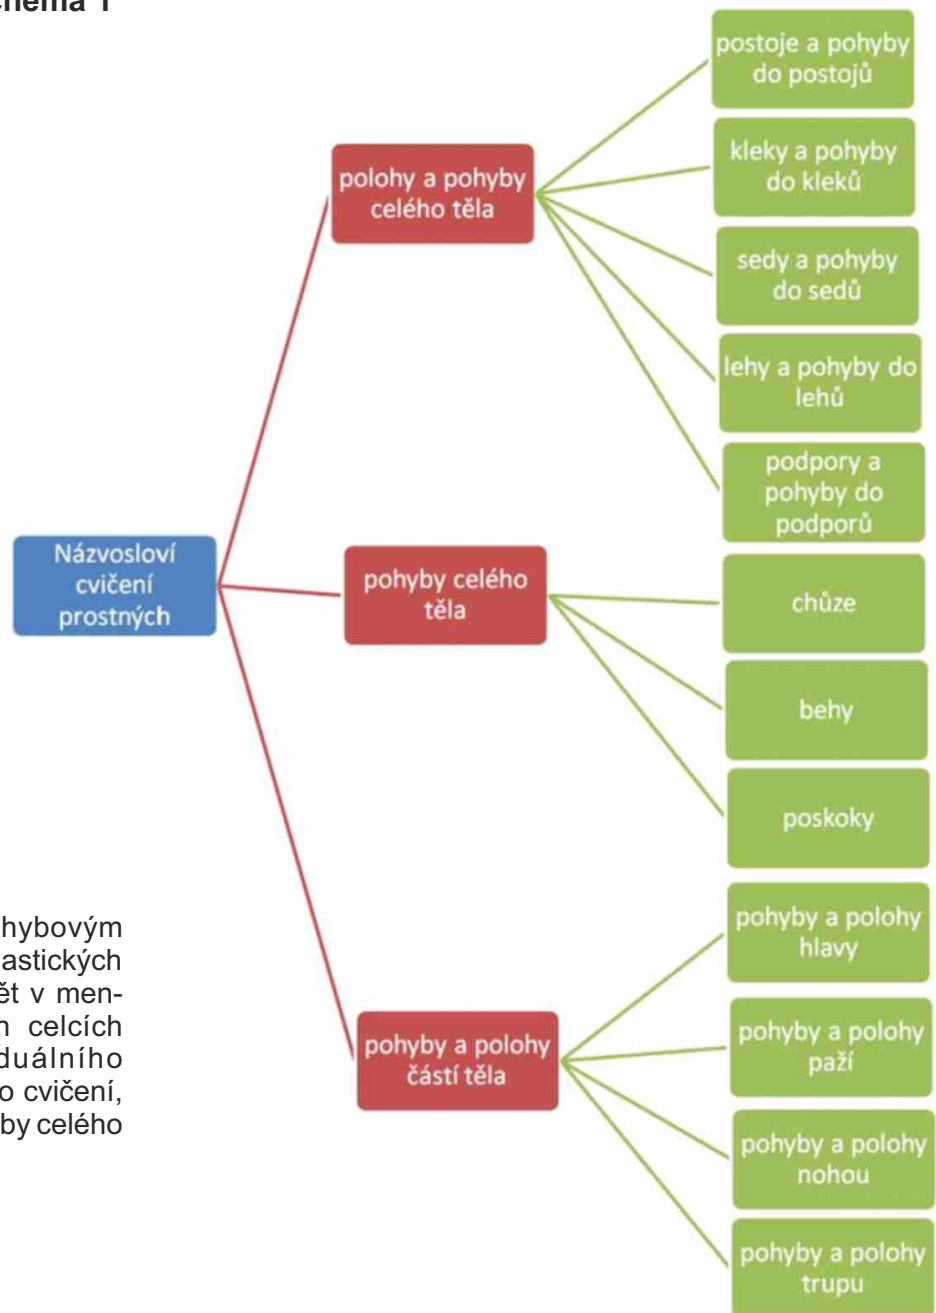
chéma 1

Názvosloví cvičení prostných

polohy a pohyby celého těla

postoje a pohyby do postojů

kleky a pohyby do kleků

sedy a pohyby do sedů

lehy a pohyby do lehů

podpory a pohyby do podporů

pohyby celého těla

chůze

behy

poskoky

pohyby a polohy částí těla

pohyby a polohy hlavy

pohyby a polohy paží

pohyby a polohy nohou

pohyby a polohy trupu

hybovým astických ět v men- celcích duálního o cvičení, by celého